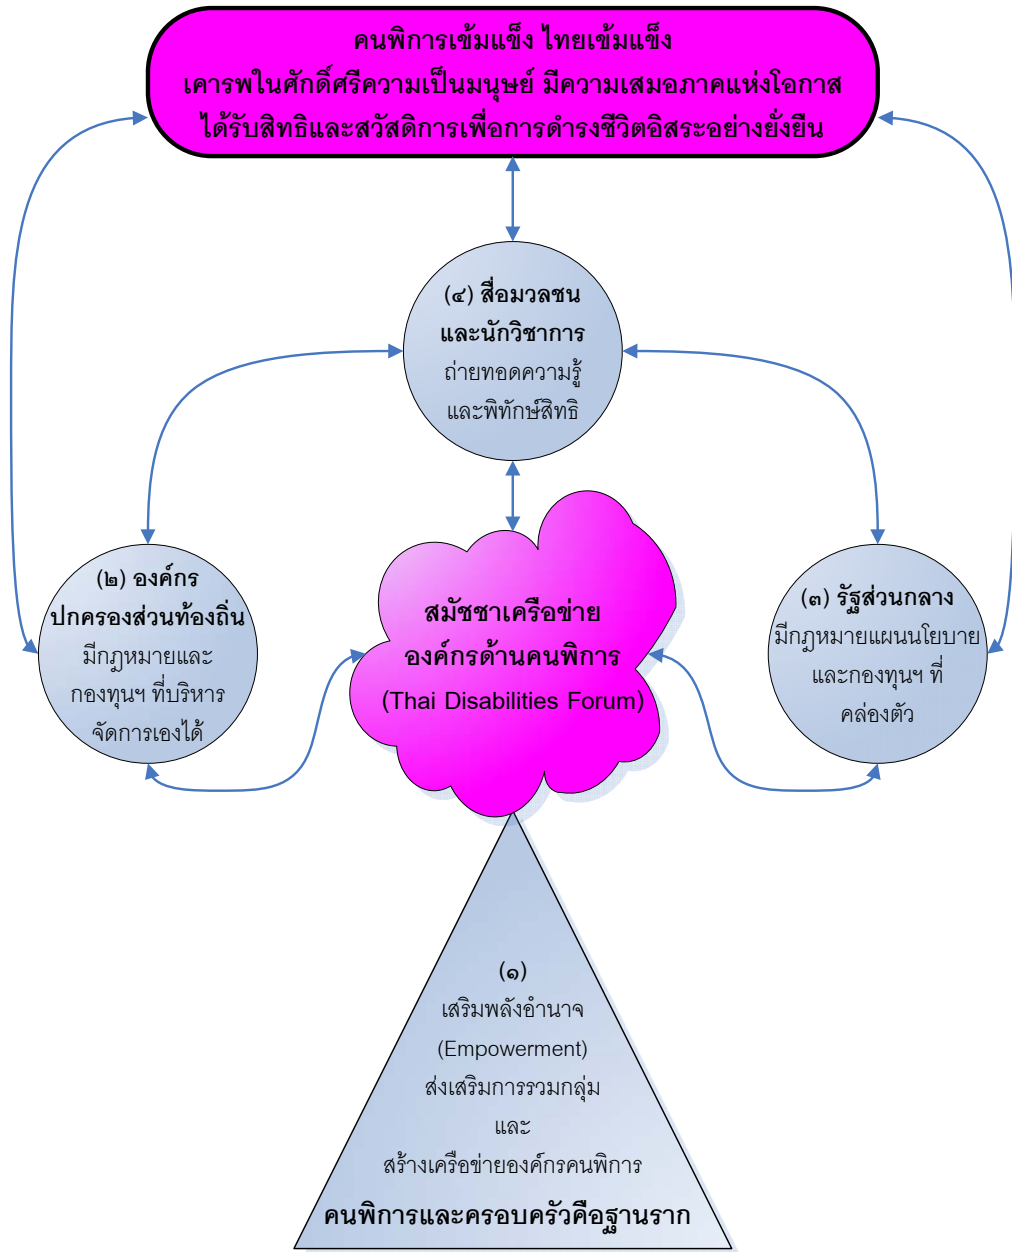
คนพิการเข้มแข็ง ไทยเข้มแข็ง
เคารพในศักดิ์ศรีความเป็นมนุษย์ มีความเสมอภาคแห่งโอกาส
ได้รับสิทธิและสวัสดิการเพื่อการดำรงชีวิตอิสระอย่างยั่งยืน

(๔) สื่อมวลชน
และนักวิชาการ
ถ่ายทอดความรู้
และพิทักษ์สิทธิ

(๒) องค์กร
ปกครองส่วนท้องถิ่น
มีกฎหมายและ
กองทุนฯ ที่บริหาร
จัดการเองได้

สมัชชาเครือข่าย
องค์กรด้านคนพิการ
(Thai Disabilities Forum)

(๓) รัฐส่วนกลาง
มีกฎหมายแผนนโยบาย
และกองทุนฯ ที่
คล่องตัว

(๑)
เสริมพลังอำนาจ
(Empowerment)
ส่งเสริมการรวมกลุ่ม
และ
สร้างเครือข่ายองค์กรคนพิการ
คนพิการและครอบครัวคือฐานราก